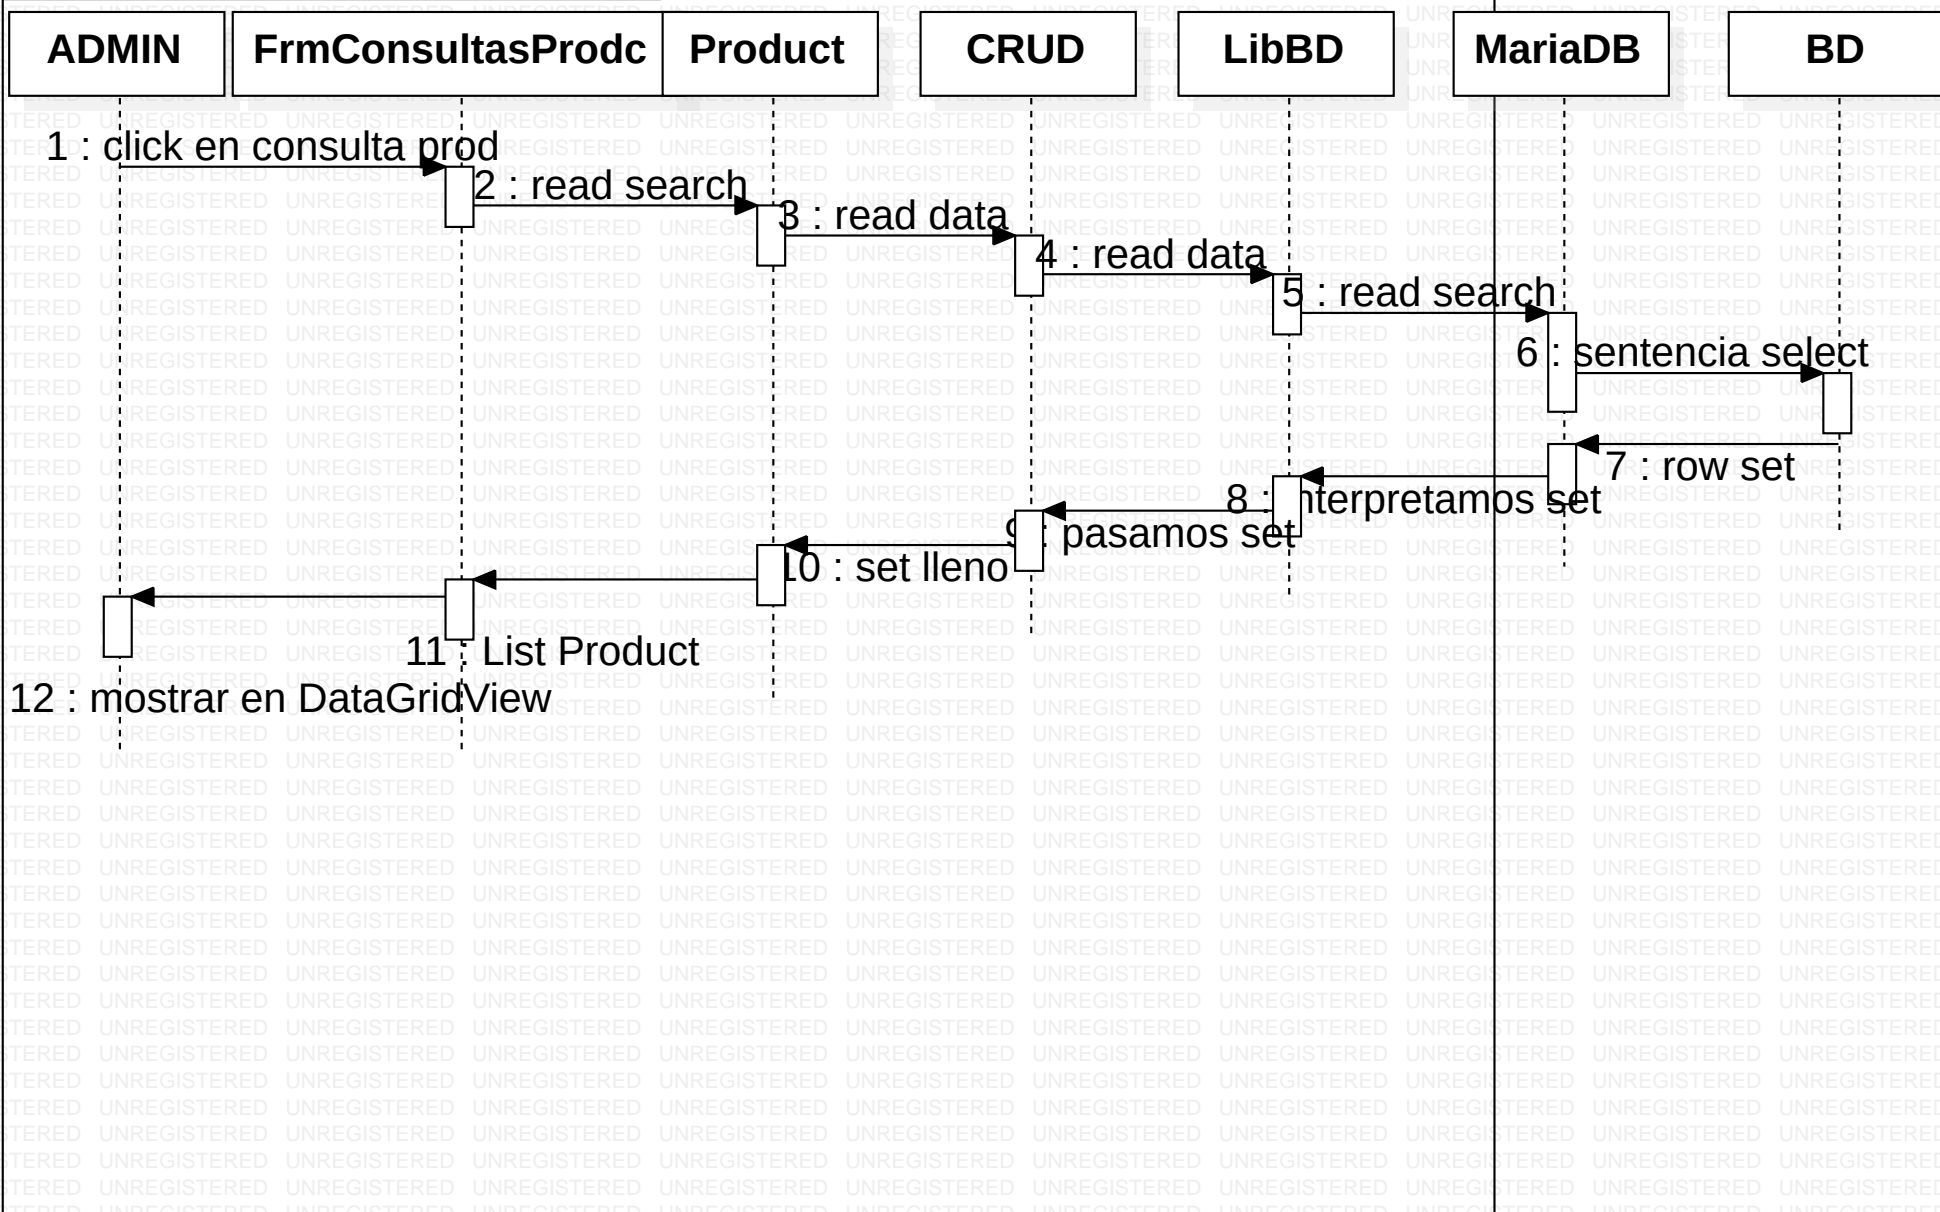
ADMIN

FrmConsultasProdc

Product

CRUD

LibBD

MariaDB

BD

1 : click en consulta prod

2 : read search

3 : read data

4 : read data

5 : read search

6 : sentencia select

7 : row set

8 : interpretamos set

9 : pasamos set

10 : set lleno

11 : List Product

12 : mostrar en DataGridView

UNREGISTERED